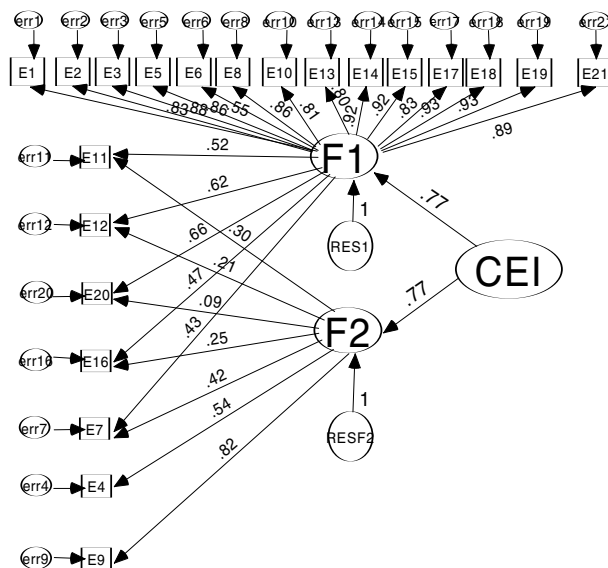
err1 err2 err3 err5 err6 err8 err10 err13 err14 err15 err17 err18 err19 err21

E1 E2 E3 E5 E6 E8 E10 E13 E14 E15 E17 E18 E19 E21

.83 .88 .86 .55 .86 .81 .80 .92 .92 .83 .93 .93 .89

F1

err11 E11 .52

err12 E12 .62

.66 .30

err20 E20 .21

.47

err16 E16 .09

.43 .25

err7 E7 .42

err4 E4 .54

.82

err9 E9

F2

1 RES1

.77

CEI

.77

1 RESF2